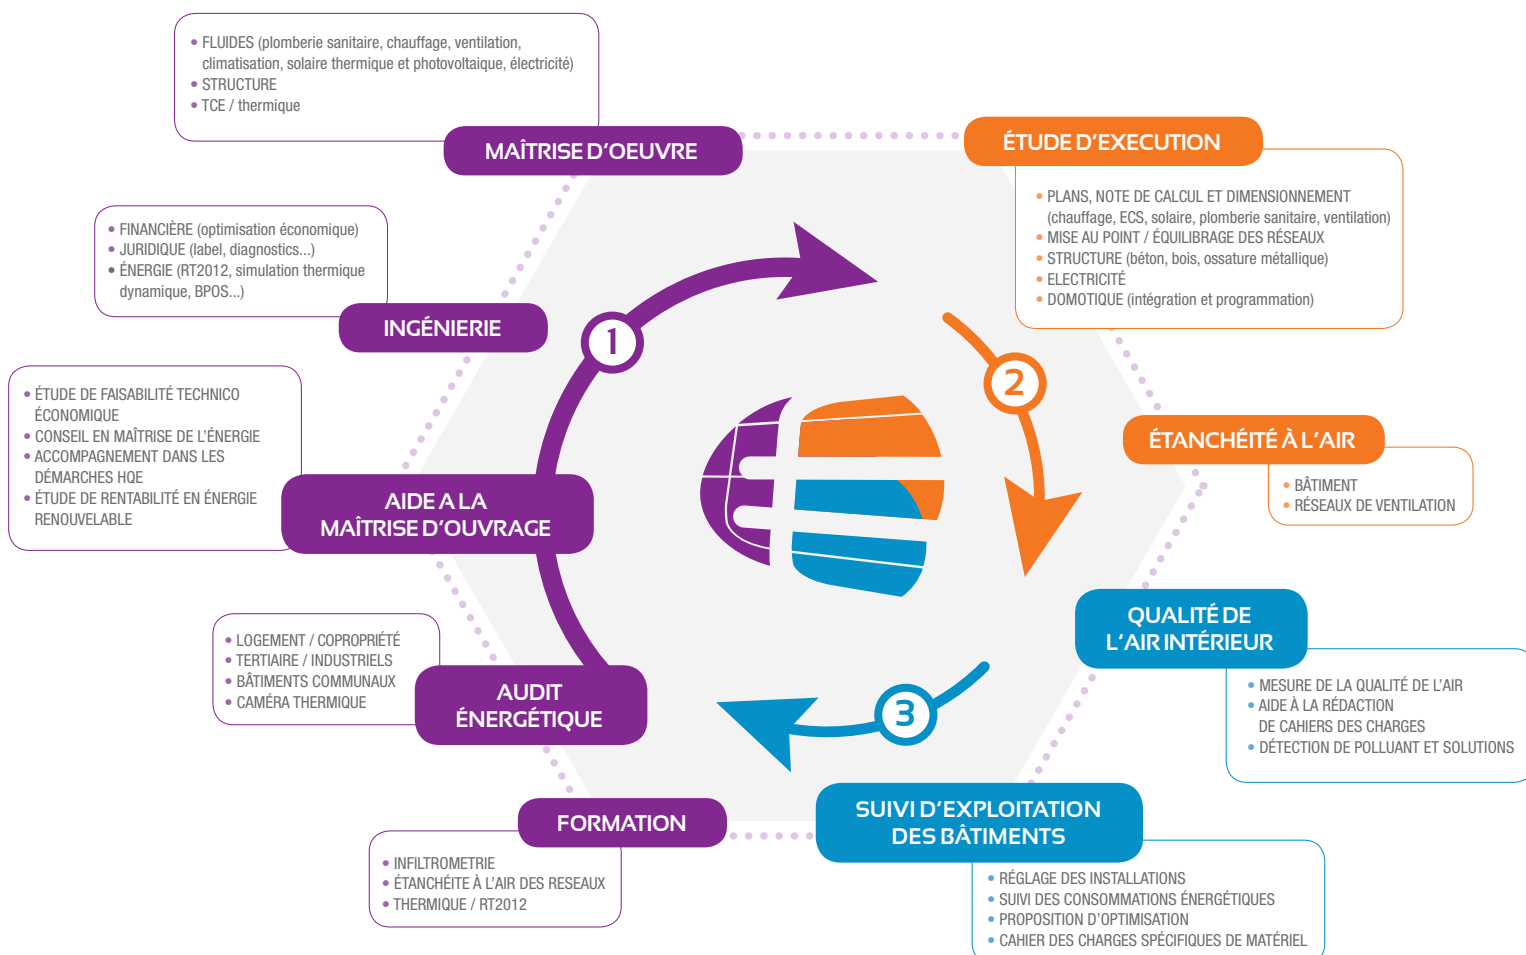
• FLUIDES (plomberie sanitaire, chauffage, ventilation, climatisation, solaire thermique et photovoltaïque, électricité)
• STRUCTURE
• TCE / thermique

MAÎTRISE D'OEUVRE

ÉTUDE D'EXECUTION

• PLANS, NOTE DE CALCUL ET DIMENSIONNEMENT (chauffage, ECS, solaire, plomberie sanitaire, ventilation)
• MISE AU POINT / ÉQUILIBRAGE DES RÉSEAUX
• STRUCTURE (béton, bois, ossature métallique)
• ELECTRICITÉ
• DOMOTIQUE (intégration et programmation)

• FINANCIÈRE (optimisation économique)
• JURIDIQUE (label, diagnostics...)
• ÉNERGIE (RT2012, simulation thermique dynamique, BPOS...)

INGÉNIERIE

1

2

ÉTANCHÉITÉ À L'AIR

• BÂTIMENT
• RÉSEAUX DE VENTILATION

• ÉTUDE DE FAISABILITÉ TECHNICO ÉCONOMIQUE
• CONSEIL EN MAÎTRISE DE L'ÉNERGIE
• ACCOMPAGNEMENT DANS LES DÉMARCHES HQE
• ÉTUDE DE RENTABILITÉ EN ÉNERGIE RENOUVELABLE

AIDE A LA MAÎTRISE D'OUVRAGE

QUALITÉ DE L'AIR INTÉRIEUR

• MESURE DE LA QUALITÉ DE L'AIR
• AIDE À LA RÉDACTION DE CAHIERS DES CHARGES
• DÉTECTION DE POLLUANT ET SOLUTIONS

• LOGEMENT / COPROPRIÉTÉ
• TERTIAIRE / INDUSTRIELS
• BÂTIMENTS COMMUNAUX
• CAMÉRA THERMIQUE

AUDIT ÉNERGÉTIQUE

3

FORMATION

• INFILTROMETRIE
• ÉTANCHÉITÉ À L'AIR DES RESEAUX
• THERMIQUE / RT2012

SUIVI D'EXPLOITATION DES BÂTIMENTS

• RÉGLAGE DES INSTALLATIONS
• SUIVI DES CONSOMMATIONS ÉNERGÉTIQUES
• PROPOSITION D'OPTIMISATION
• CAHIER DES CHARGES SPÉCIFIQUES DE MATÉRIEL